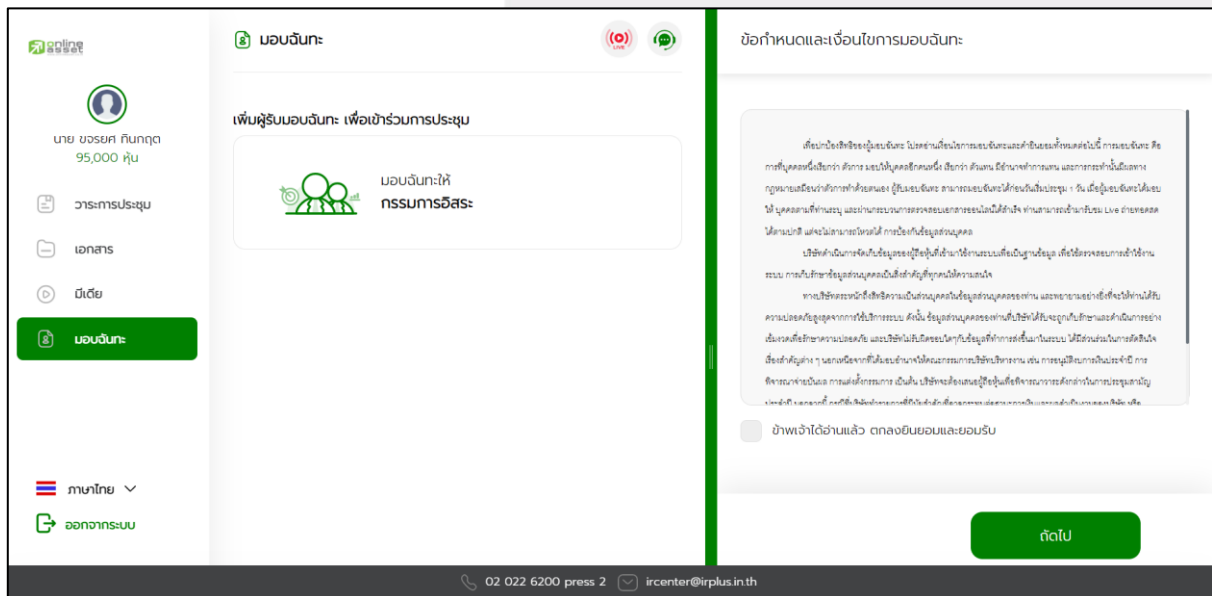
online asset

นาย ขจรยศ ทินกฤต
95,000 หุ้น

วาระการประชุม

เอกสาร

มีเดีย

มอบฉันทะ

ภาษาไทย

ออกจากระบบ

มอบฉันทะ

LIVE

เพิ่มผู้รับมอบฉันทะ เพื่อเข้าร่วมการประชุม

มอบฉันทะให้
กรรมการอิสระ

ข้อกำหนดและเงื่อนไขการมอบฉันทะ

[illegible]

ข้าพเจ้าได้อ่านแล้ว ตกลงยินยอมและยอมรับ

ถัดไป

02 022 6200 press 2 ircenter@irplus.in.th